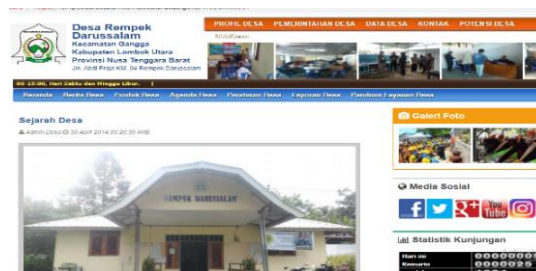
Desa Rempek Darussalam
Kecamatan Gangga
Kabupaten Lombok Utara
Provinsi Nusa Tenggara Barat

PROFIL DESA PEMERINTAHAN DESA DATA DESA KONTAK POTENSI DESA

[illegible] 12:00, Hari Sabtu dan Minggu Libur.

Beranda Berita Desa Produk Desa Agenda Desa Peraturan Desa Laporan Desa Panduan Layanan Desa

Sejarah Desa
Admin Desa 30 April 2014 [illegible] WIB

REMPEK DARUSSALAM

Galeri Foto

Media Sosial

Statistik Kunjungan
Hari ini
Kemarin